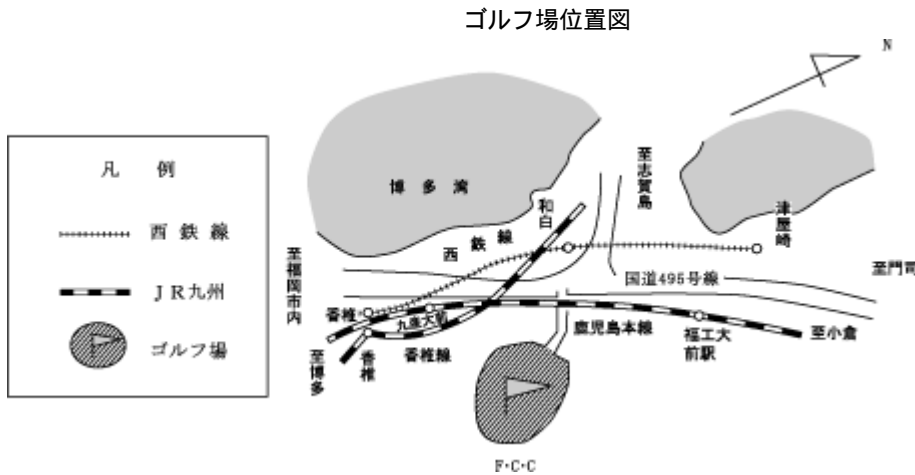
ゴルフ場位置図

N

凡　例

西鉄線

JR九州

ゴルフ場

博多湾

和白

至志賀島

津屋崎

西鉄線

至福岡市内

国道495号線

至門司

香椎

九産大前

鹿児島本線

福工大前駅

至小倉

至博多

香椎

香椎線

F・C・C